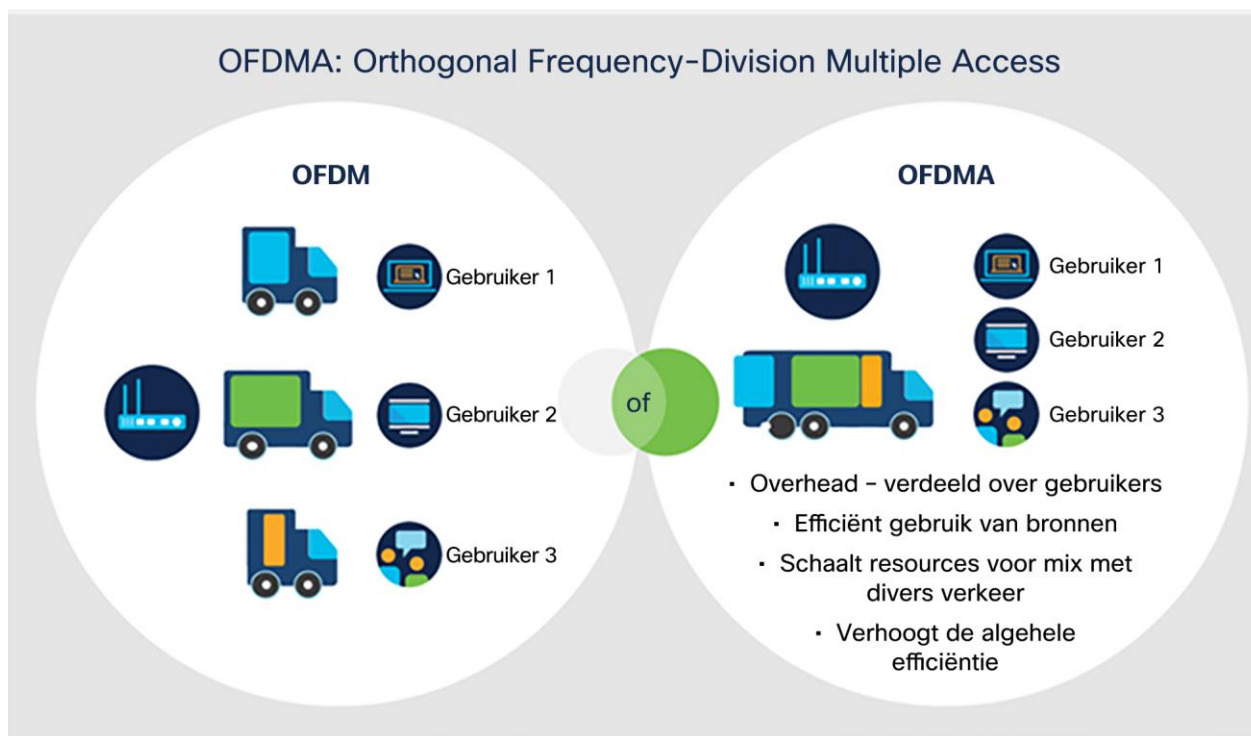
OFDMA: Orthogonal Frequency-Division Multiple Access

OFDM

Gebruiker 1

Gebruiker 2

Gebruiker 3

of

OFDMA

Gebruiker 1

Gebruiker 2

Gebruiker 3

- Overhead - verdeeld over gebruikers
- Efficiënt gebruik van bronnen
- Schaalt resources voor mix met divers verkeer
- Verhoogt de algehele efficiëntie